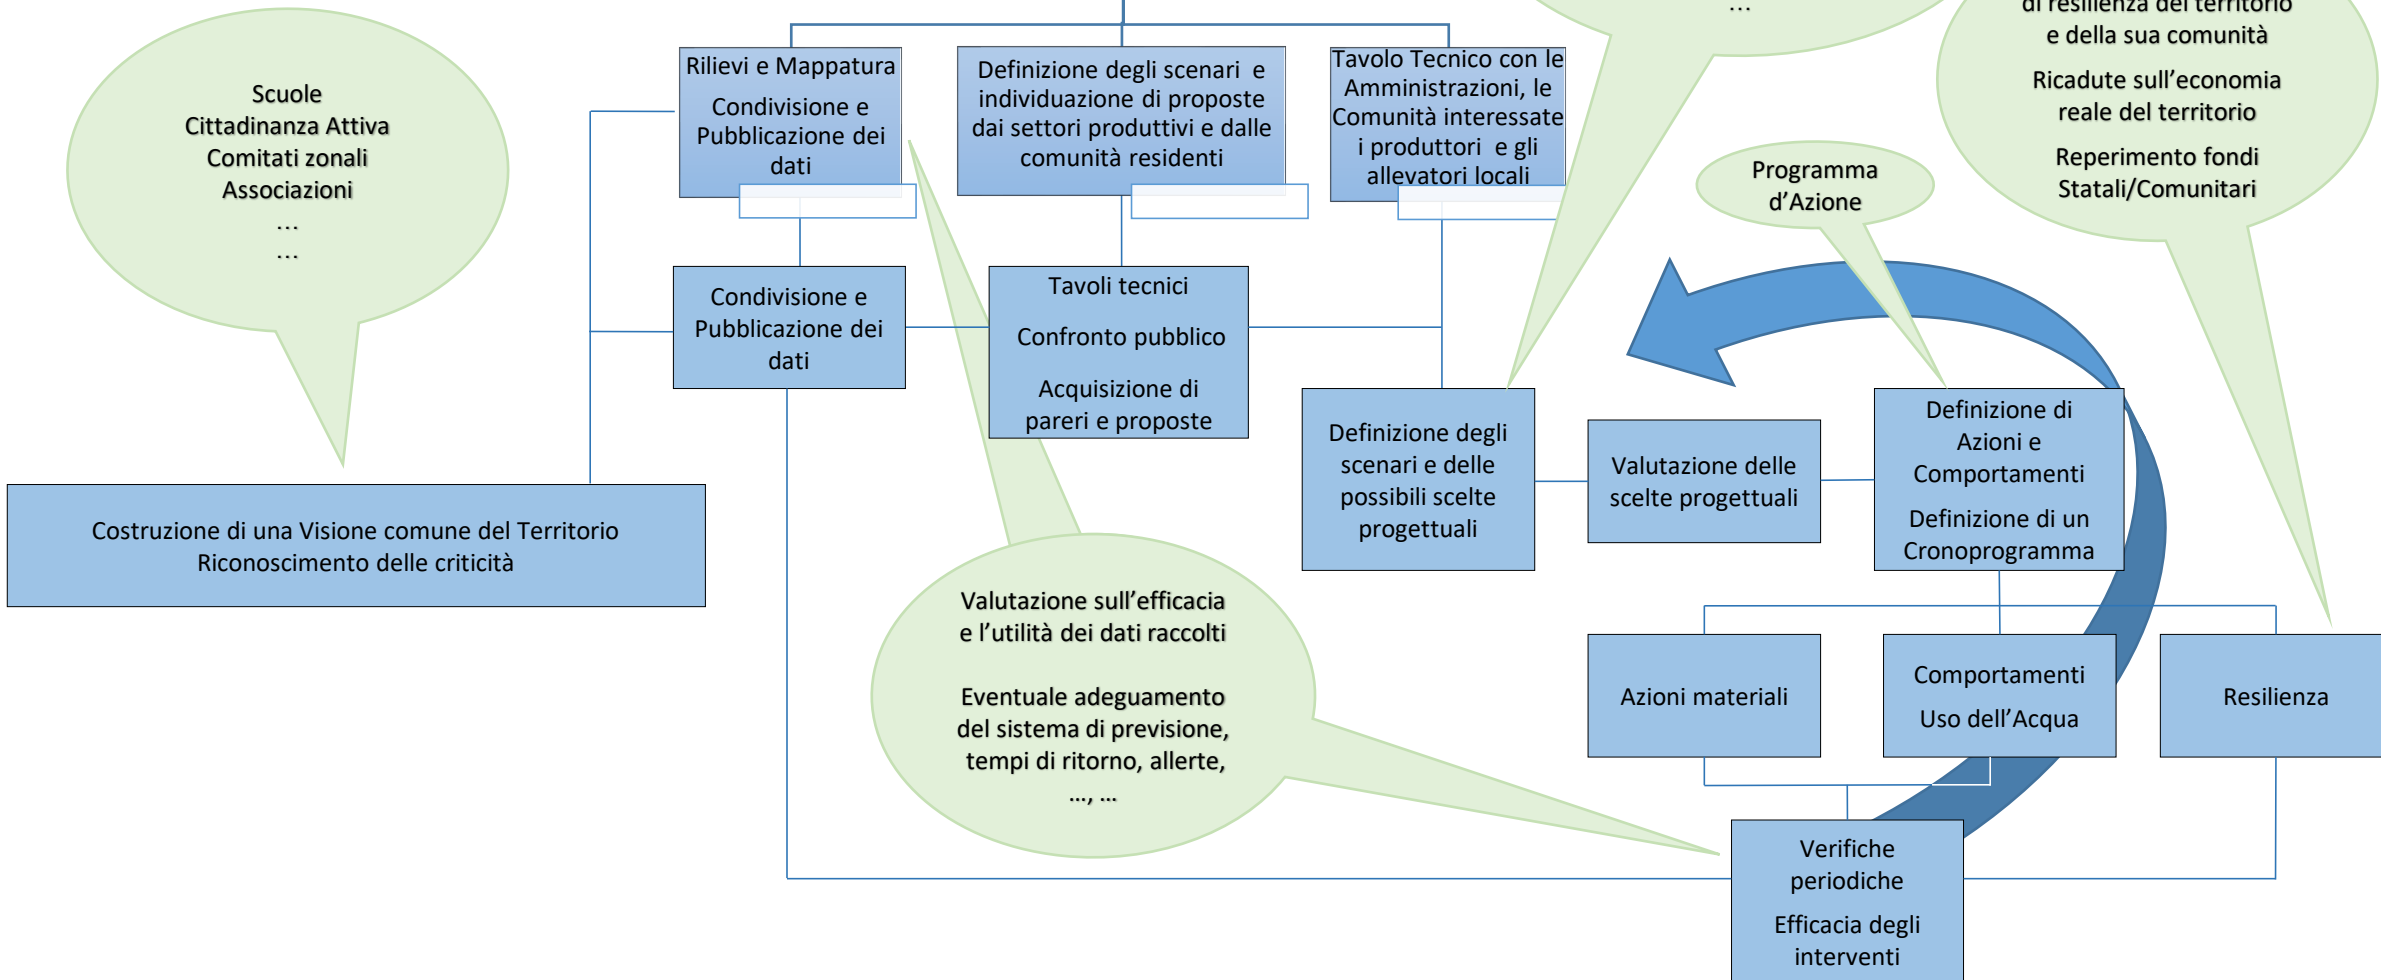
Scuole
Cittadinanza Attiva
Comitati zonali
Associazioni
...
...

...

di resilienza del territorio e della sua comunità

Ricadute sull'economia reale del territorio

Reperimento fondi Statali/Comunitari

Rilievi e Mappatura

Condivisione e Pubblicazione dei dati

Definizione degli scenari e individuazione di proposte dai settori produttivi e dalle comunità residenti

Tavolo Tecnico con le Amministrazioni, le Comunità interessate i produttori e gli allevatori locali

Programma d'Azione

Condivisione e Pubblicazione dei dati

Tavoli tecnici

Confronto pubblico

Acquisizione di pareri e proposte

Definizione degli scenari e delle possibili scelte progettuali

Valutazione delle scelte progettuali

Definizione di Azioni e Comportamenti

Definizione di un Cronoprogramma

Costruzione di una Visione comune del Territorio
Riconoscimento delle criticità

Valutazione sull'efficacia e l'utilità dei dati raccolti

Eventuale adeguamento del sistema di previsione, tempi di ritorno, allerte, ..., ...

Azioni materiali

Comportamenti

Uso dell'Acqua

Resilienza

Verifiche periodiche

Efficacia degli interventi